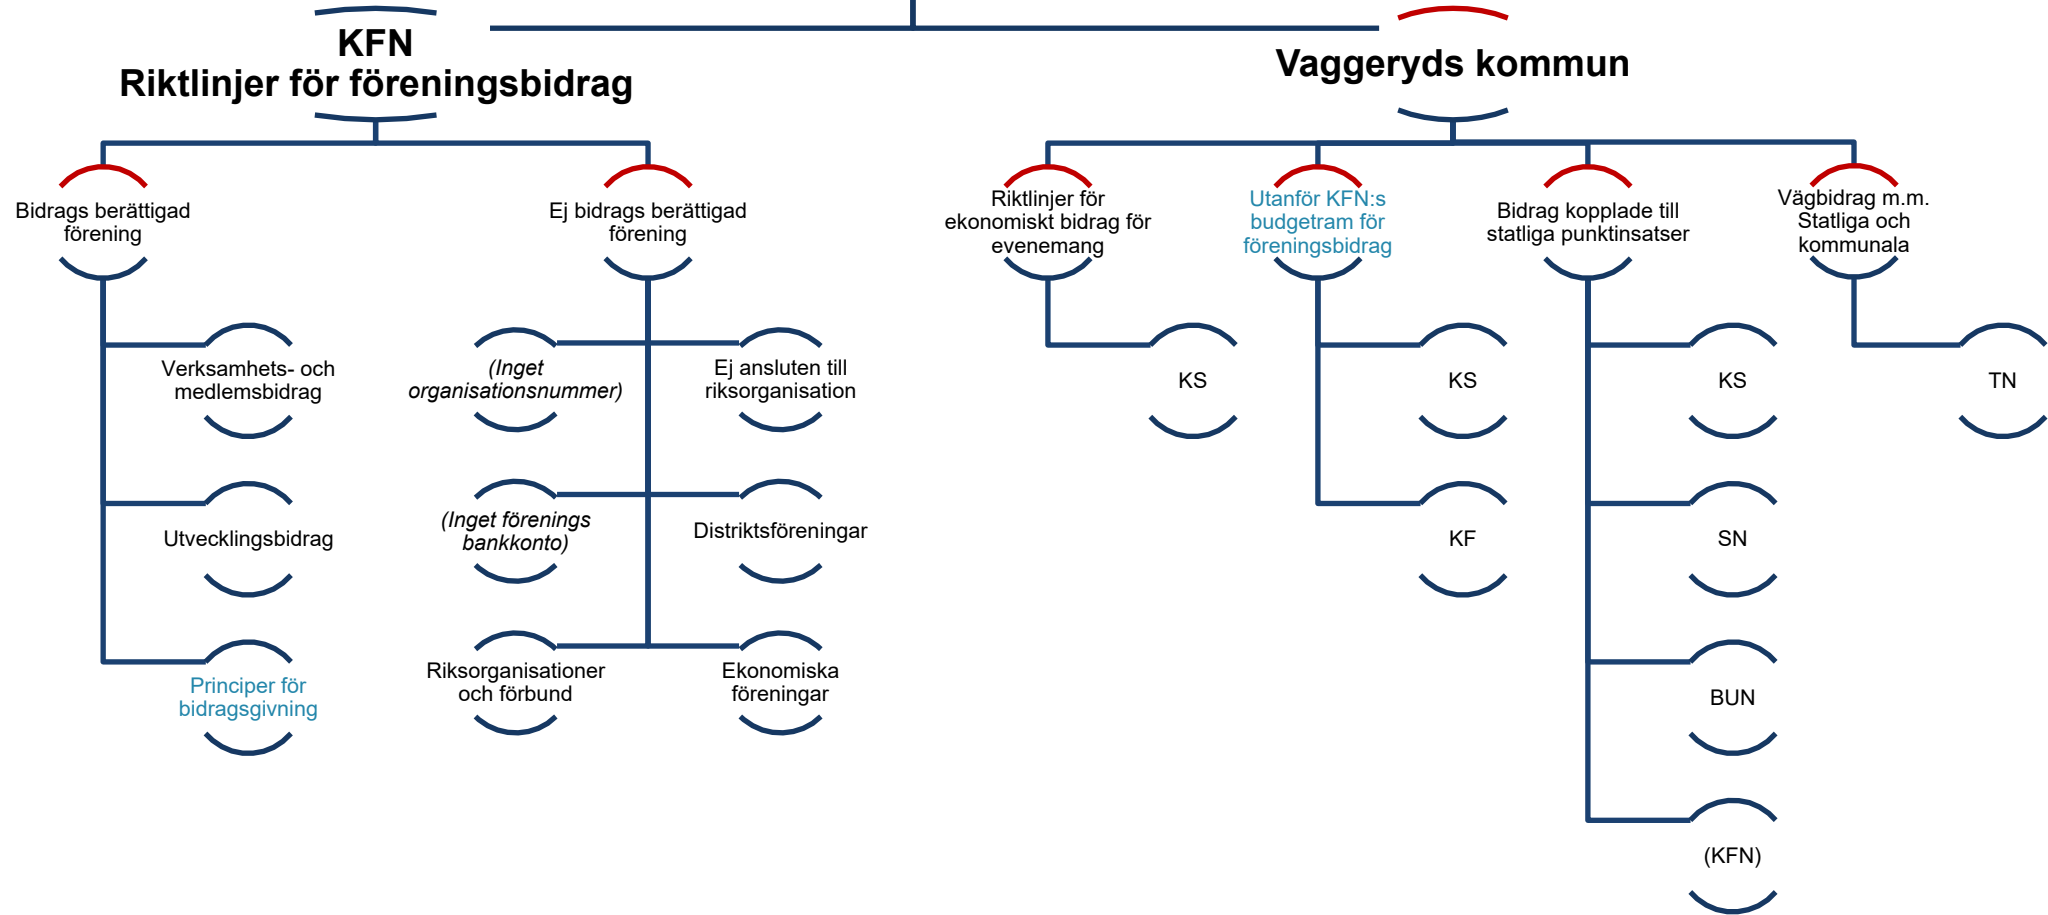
KFN
Riktlinjer för föreningsbidrag

Vaggeryds kommun

Bidrags berättigad förening

Verksamhets- och medlemsbidrag

Utvecklingsbidrag

Principer för bidragsgivning

Ej bidrags berättigad förening

(Inget organisationsnummer)

Ej ansluten till riksorganisation

(Inget förenings bankkonto)

Distriktsföreningar

Riksorganisationer och förbund

Ekonomiska föreningar

Riktlinjer för ekonomiskt bidrag för evenemang

KS

Utanför KFN:s budgetram för föreningsbidrag

KS

KF

Bidrag kopplade till statliga punktinsatser

KS

SN

BUN

(KFN)

Vägbidrag m.m. Statliga och kommunala

TN